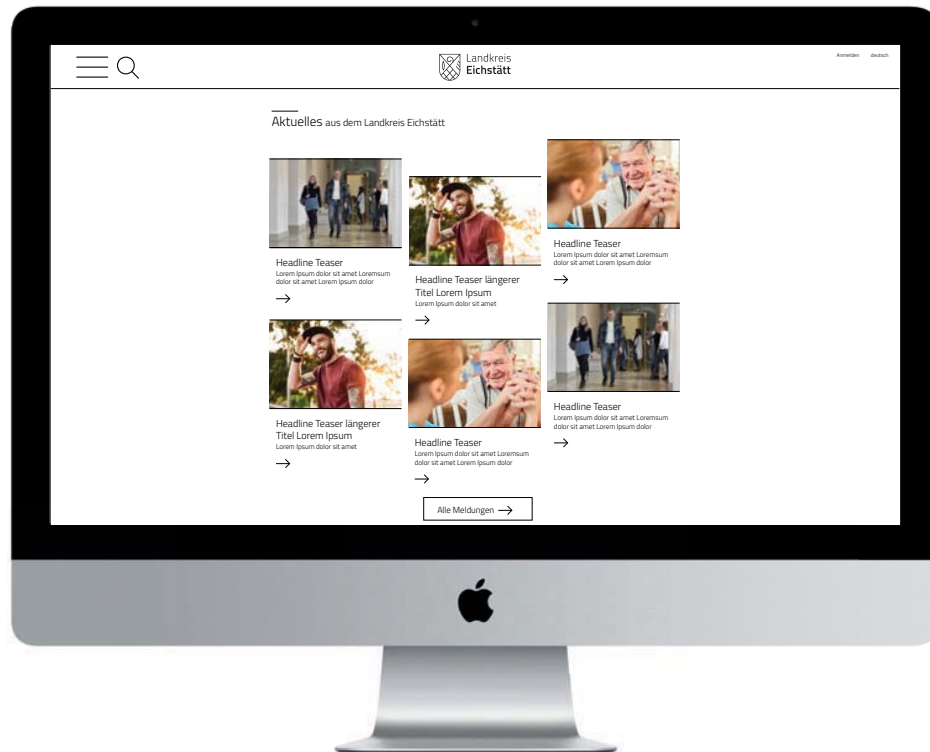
Landkreis
Eichstätt

Anmelden deutsch

Aktuelles aus dem Landkreis Eichstätt

Headline Teaser
Lorem Ipsum dolor sit amet Loremsum dolor sit amet Lorem Ipsum dolor
→

Headline Teaser längerer Titel Lorem Ipsum
Lorem Ipsum dolor sit amet
→

Headline Teaser
Lorem Ipsum dolor sit amet Loremsum dolor sit amet Lorem Ipsum dolor
→

Headline Teaser längerer Titel Lorem Ipsum
Lorem Ipsum dolor sit amet
→

Headline Teaser
Lorem Ipsum dolor sit amet Loremsum dolor sit amet Lorem Ipsum dolor
→

Headline Teaser
Lorem Ipsum dolor sit amet Loremsum dolor sit amet Lorem Ipsum dolor
→

Alle Meldungen →